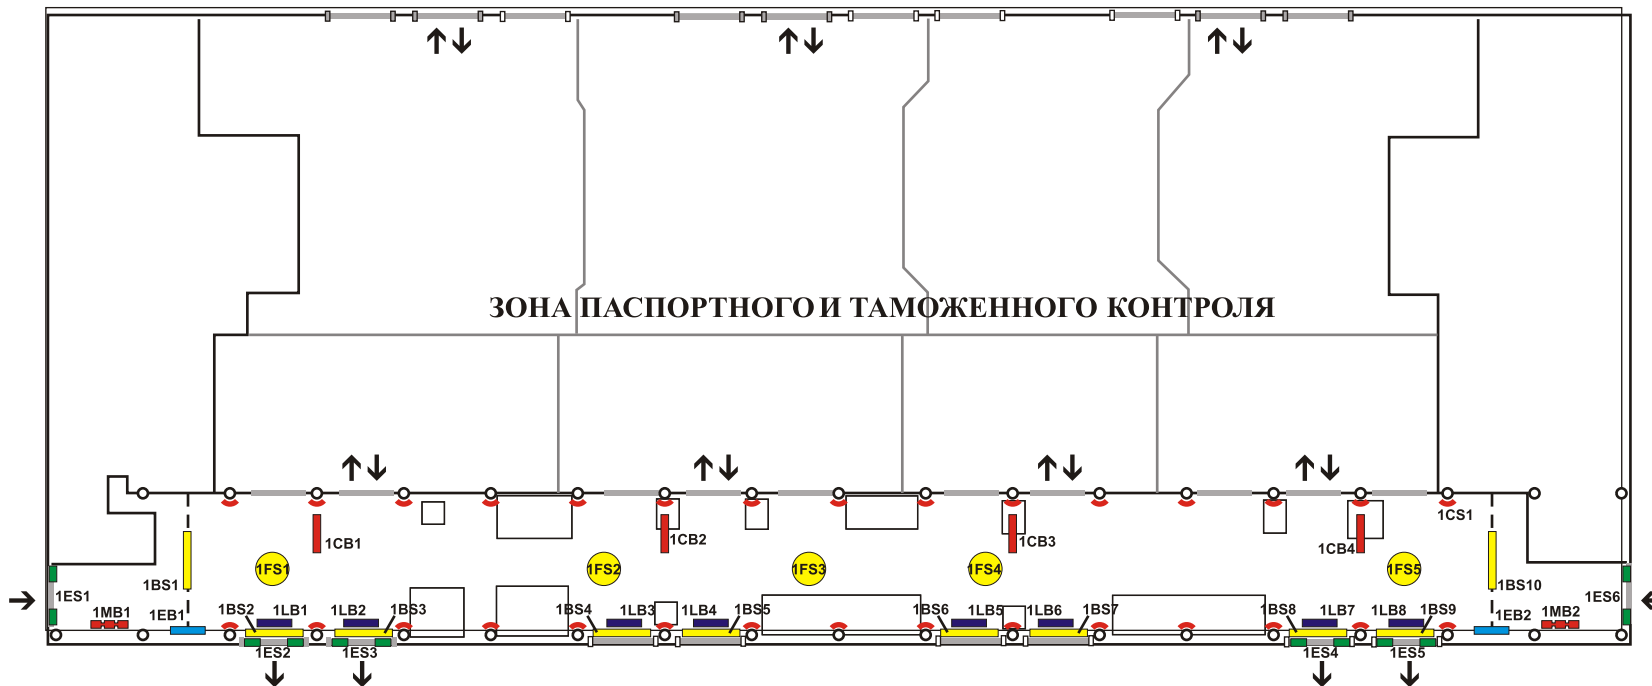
↑↓ ↑↓ ↑↓

ЗОНА ПАСПОРТНОГО И ТАМОЖЕННОГО КОНТРОЛЯ

↑↓ ↑↓ ↑↓ ↑↓

1CB1 1CB2 1CB3 1CB4 1CS1

1FS1 1FS2 1FS3 1FS4 1FS5

1BS1 1BS10

1ES1 1MB1 1EB1 1BS2 1LB1 1LB2 1BS3 1BS4 1LB3 1LB4 1BS5 1BS6 1LB5 1LB6 1BS7 1BS8 1LB7 1LB8 1BS9 1EB2 1MB2 1ES6

1ES2 1ES3 1ES4 1ES5